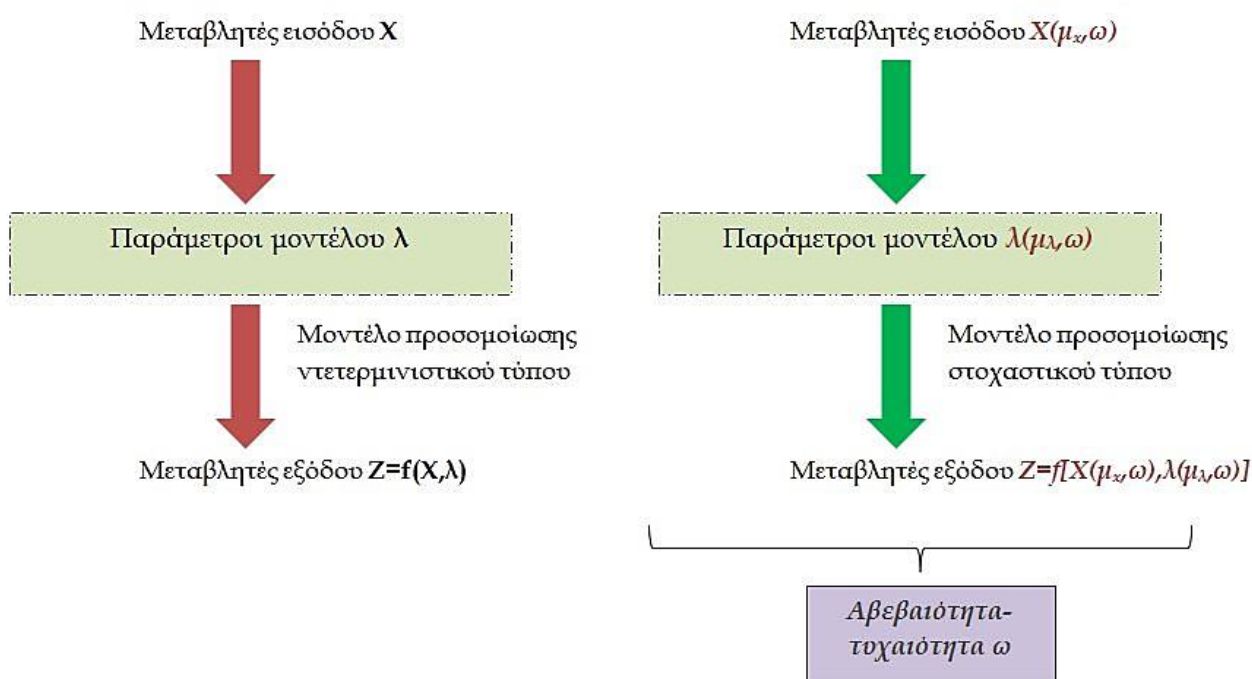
Μεταβλητές εισόδου **X**

Παράμετροι μοντέλου **λ**

Μοντέλο προσομοίωσης ντετερμινιστικού τύπου

Μεταβλητές εξόδου **Z=f(X,λ)**

Μεταβλητές εισόδου $X(\mu_x,\omega)$

Παράμετροι μοντέλου $\lambda(\mu_\lambda,\omega)$

Μοντέλο προσομοίωσης στοχαστικού τύπου

Μεταβλητές εξόδου $Z=f[X(\mu_x,\omega),\lambda(\mu_\lambda,\omega)]$

Αβεβαιότητα-τυχαιότητα ω